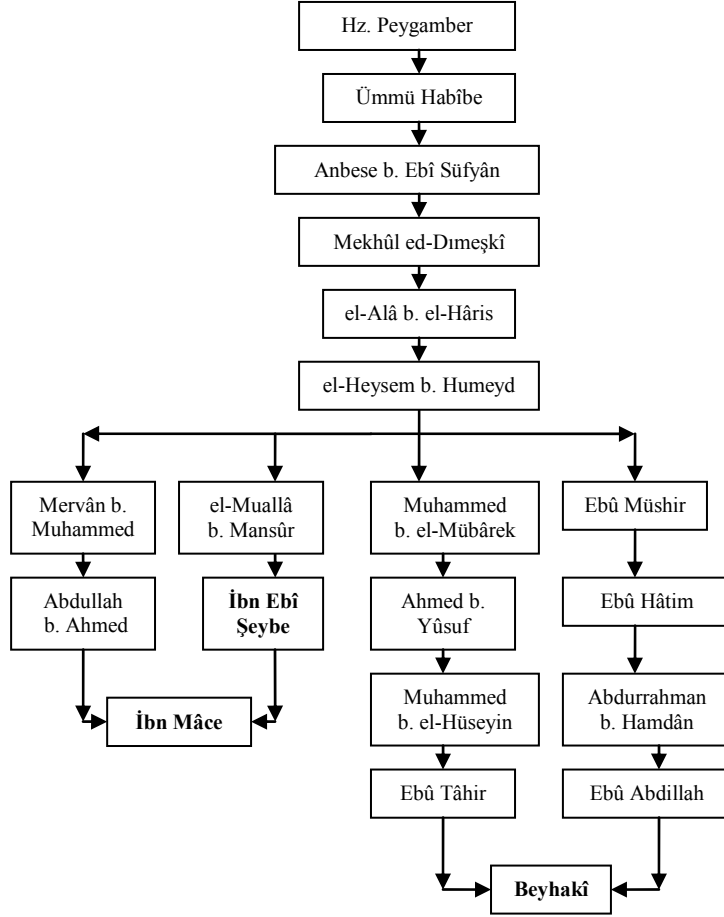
Hz. Peygamber

Ümmü Habîbe

Anbese b. Ebî Süfyân

Mekhûl ed-Dımeşkî

el-Alâ b. el-Hâris

el-Heysem b. Humeyd

Mervân b. Muhammed

Abdullah b. Ahmed

el-Muallâ b. Mansûr

**İbn Ebî Şeybe**

**İbn Mâce**

Muhammed b. el-Mübârek

Ahmed b. Yûsuf

Muhammed b. el-Hüseyin

Ebû Tâhir

Ebû Müshir

Ebû Hâtim

Abdurrahman b. Hamdân

Ebû Abdillah

**Beyhakî**